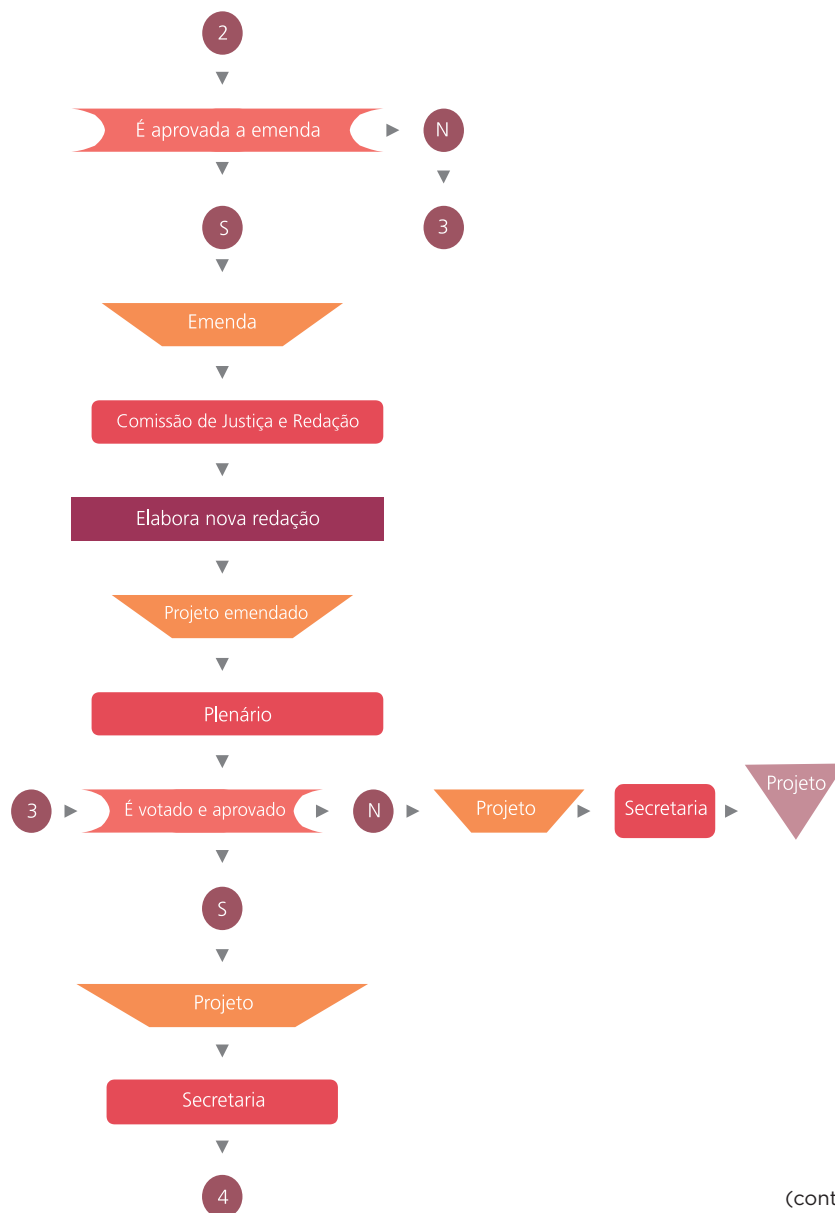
2

É aprovada a emenda

N

3

S

Emenda

Comissão de Justiça e Redação

Elabora nova redação

Projeto emendado

Plenário

3

É votado e aprovado

N

Projeto

Secretaria

Projeto

S

Projeto

Secretaria

4

(cont